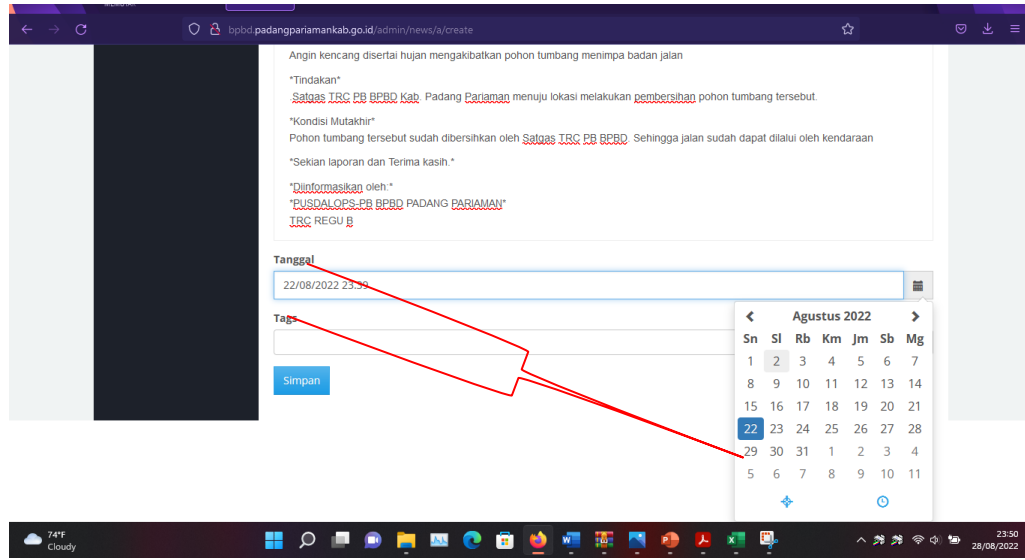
bpbd.padangpariamankab.go.id/admin/news/a/create

Angin kencang disertai hujan mengakibatkan pohon tumbang menimpa badan jalan

*Tindakan*
Satgas TRC PB BPBD Kab. Padang Pariaman menuju lokasi melakukan pembersihan pohon tumbang tersebut.

*Kondisi Mutakhir*
Pohon tumbang tersebut sudah dibersihkan oleh Satgas TRC PB BPBD. Sehingga jalan sudah dapat dilalui oleh kendaraan

*Sekian laporan dan Terima kasih.*

*Diinformasikan oleh:*
*PUSDALOPS-PB BPBD PADANG PARIAMAN*
TRC REGU B

Tanggal
22/08/2022 23:39

Tags

Simpan

Agustus 2022

| Sn | Sl | Rb | Km | Jm | Sb | Mg |
|---|---|---|---|---|---|---|
| 1 | 2 | 3 | 4 | 5 | 6 | 7 |
| 8 | 9 | 10 | 11 | 12 | 13 | 14 |
| 15 | 16 | 17 | 18 | 19 | 20 | 21 |
| 22 | 23 | 24 | 25 | 26 | 27 | 28 |
| 29 | 30 | 31 | 1 | 2 | 3 | 4 |
| 5 | 6 | 7 | 8 | 9 | 10 | 11 |

74°F
Cloudy

23:50
28/08/2022